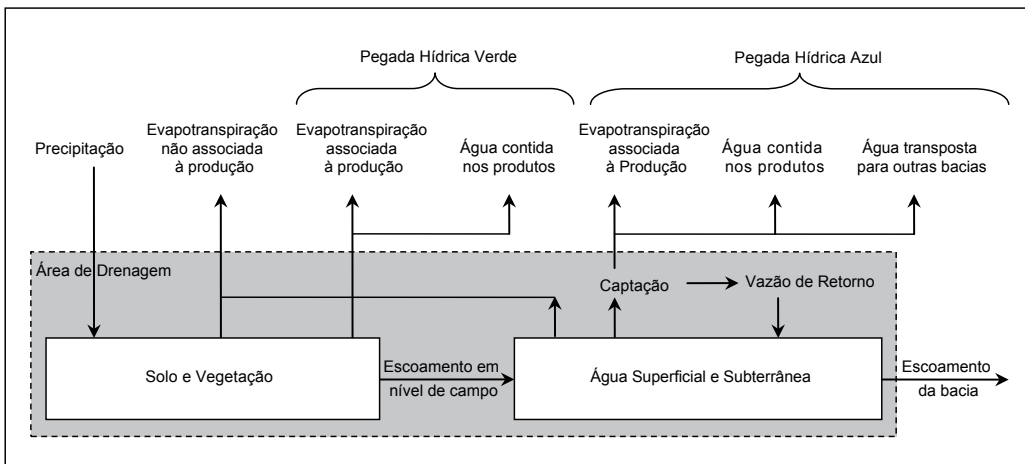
Pegada Hídrica Verde

Pegada Hídrica Azul

Precipitação

Evapotranspiração não associada à produção

Evapotranspiração associada à produção

Água contida nos produtos

Evapotranspiração associada à Produção

Água contida nos produtos

Água transposta para outras bacias

Área de Drenagem

Captação

Vazão de Retorno

Solo e Vegetação

Escoamento em nível de campo

Água Superficial e Subterrânea

Escoamento da bacia